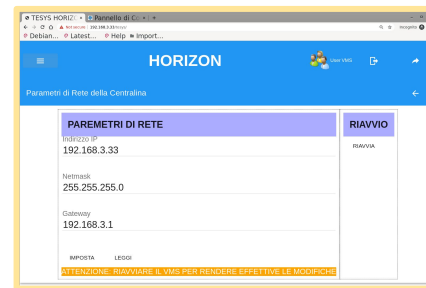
TESYS HORIZ | Pannello di C

Not secure | 192.168.3.33/rete

Incognito

Debian... Latest... Help Import...

HORIZON

User VMS

Parametri di Rete della Centralina

PAREMETRI DI RETE

Indirizzo IP
192.168.3.33

Netmask
255.255.255.0

Gateway
192.168.3.1

IMPOSTA LEGGI

ATTENZIONE: RIAVVIARE IL VMS PER RENDERE EFFETTIVE LE MODIFICHE

RIAVVIO

RIAVVIA